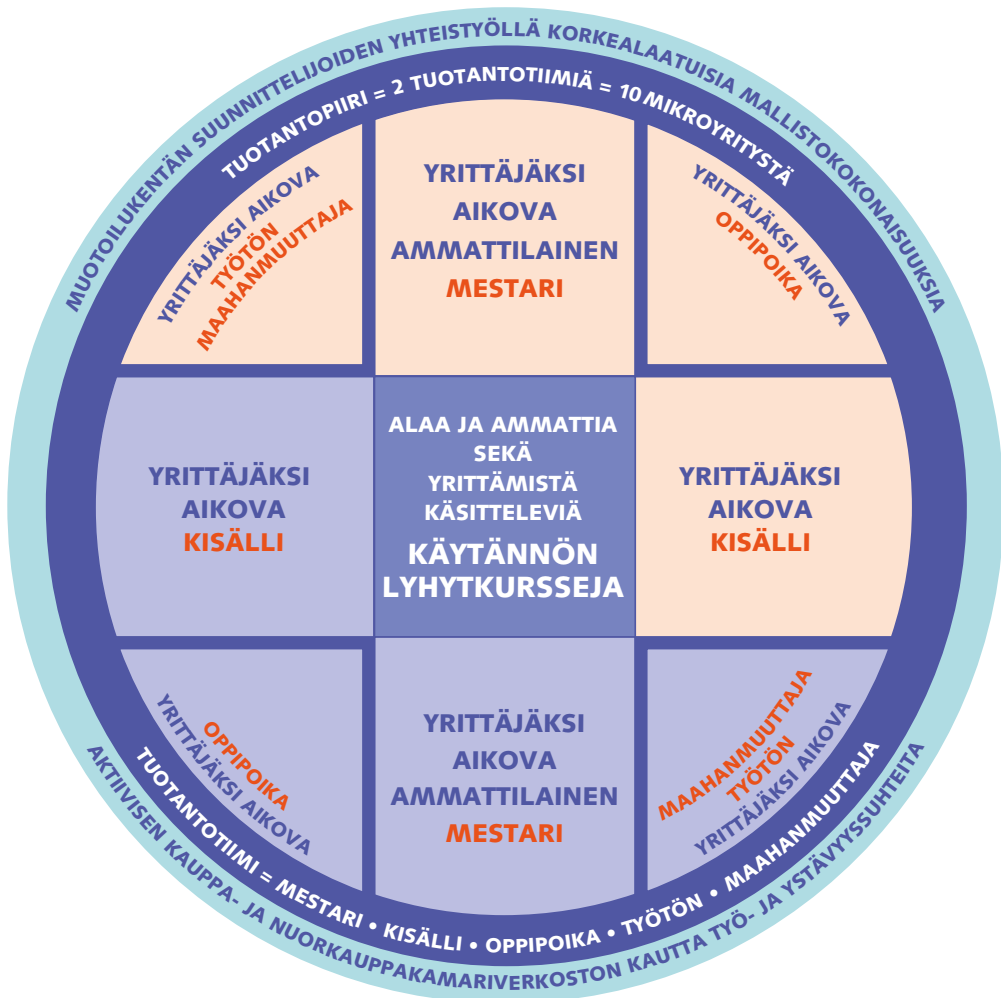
MUOTOILUKENTÄN SUUNNITTELIJOIDEN YHTEISTYÖLLÄ KORKEALAATUISIA MALLISTOKOKONAISUUKSIA

TUOTANTOPIIRI = 2 TUOTANTOTIIMIÄ = 10 MIKROYRITYSTÄ

YRITTÄJÄKSI AIKOVA
TYÖTÖN
MAAHANMUUTTAJA

YRITTÄJÄKSI
AIKOVA
AMMATTILAINEN
MESTARI

YRITTÄJÄKSI AIKOVA
OPPIPOIKA

YRITTÄJÄKSI
AIKOVA
KISÄLLI

ALAA JA AMMATTIA
SEKÄ
YRITTÄMISTÄ
KÄSITTELEVIÄ
KÄYTÄNNÖN
LYHYTKURSSEJA

YRITTÄJÄKSI
AIKOVA
KISÄLLI

OPPIPOIKA
YRITTÄJÄKSI AIKOVA

YRITTÄJÄKSI
AIKOVA
AMMATTILAINEN
MESTARI

MAAHANMUUTTAJA
TYÖTÖN
YRITTÄJÄKSI AIKOVA

TUOTANTOTIIMI = MESTARI • KISÄLLI • OPPIPOIKA • TYÖTÖN • MAAHANMUUTTAJA

AKTIIVISEN KAUPPA- JA NUORKAUPPAKAMARIVERKOSTON KAUTTA TYÖ- JA YSTÄVYYSSUHTEITA